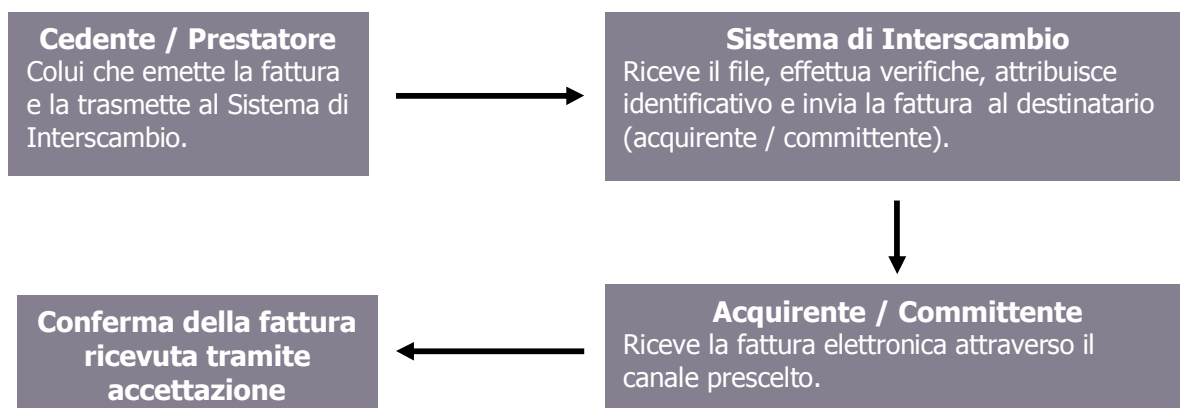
**Cedente / Prestatore**
Colui che emette la fattura e la trasmette al Sistema di Interscambio.

**Sistema di Interscambio**
Riceve il file, effettua verifiche, attribuisce identificativo e invia la fattura al destinatario (acquirente / committente).

**Acquirente / Committente**
Riceve la fattura elettronica attraverso il canale prescelto.

**Conferma della fattura ricevuta tramite accettazione**